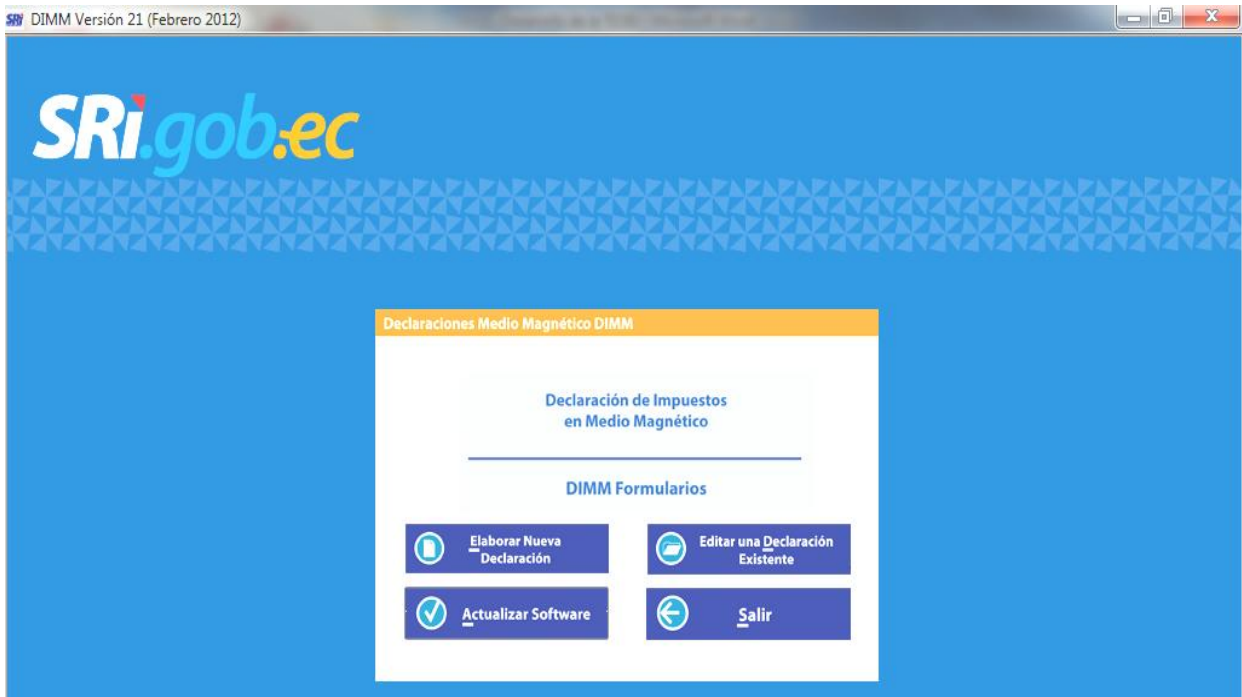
SRI DIMM Versión 21 (Febrero 2012)

SRi.gob.ec

Declaraciones Medio Magnético DIMM

Declaración de Impuestos en Medio Magnético

DIMM Formularios

Elaborar Nueva Declaración

Editar una Declaración Existente

Actualizar Software

Salir